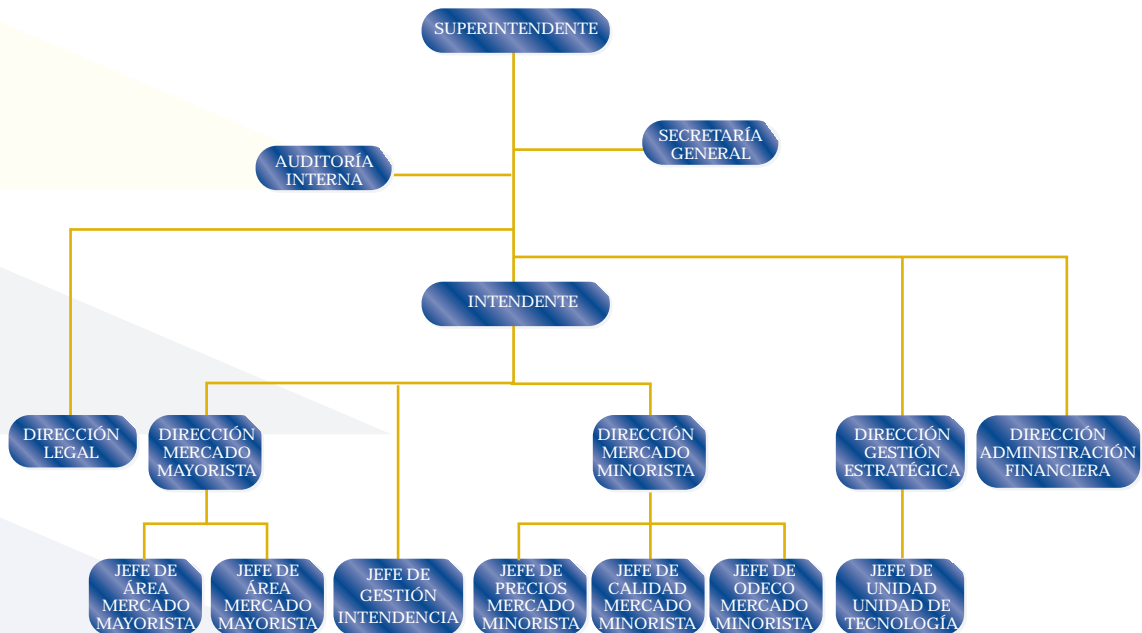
SUPERINTENDENTE

AUDITORÍA INTERNA

SECRETARÍA GENERAL

INTENDENTE

DIRECCIÓN LEGAL

DIRECCIÓN MERCADO MAYORISTA

DIRECCIÓN MERCADO MINORISTA

DIRECCIÓN GESTIÓN ESTRATÉGICA

DIRECCIÓN ADMINISTRACIÓN FINANCIERA

JEFE DE ÁREA MERCADO MAYORISTA

JEFE DE ÁREA MERCADO MAYORISTA

JEFE DE GESTIÓN INTENDENCIA

JEFE DE PRECIOS MERCADO MINORISTA

JEFE DE CALIDAD MERCADO MINORISTA

JEFE DE ODECO MERCADO MINORISTA

JEFE DE UNIDAD UNIDAD DE TECNOLOGÍA